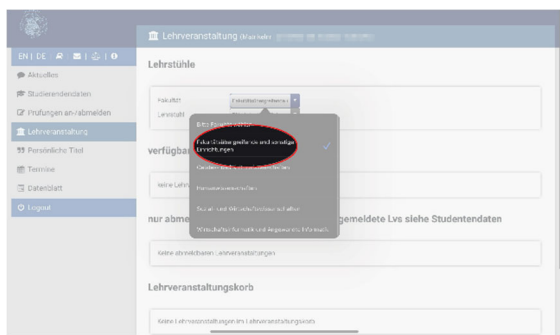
EN | DE

Aktuelles

Studierendendaten

Prüfungen an-/abmelden

Lehrveranstaltung

Persönliche Titel

Termine

Datenblatt

Logout

Lehrveranstaltung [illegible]

Lehrstühle

Fakultät

Lehrstuhl

Bitte Fakultät wählen

Fakultätsübergreifende und sonstige Einrichtungen

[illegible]

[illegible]

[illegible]

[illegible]

verfügbar

Keine Lehr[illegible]

nur abme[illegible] gemeldete Lvs siehe Studentendaten

Keine abmeldbaren Lehrveranstaltungen

Lehrveranstaltungskorb

Keine Lehrveranstaltungen im Lehrveranstaltungskorb